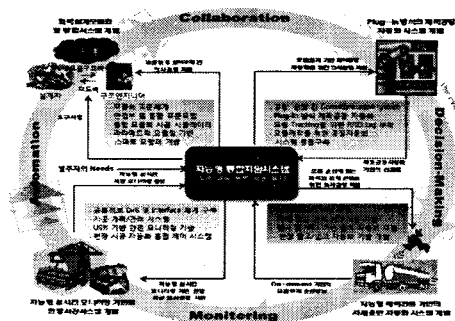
Collaboration

Decision Making

Monitering

Automation

지능형 통합지원시스템

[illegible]

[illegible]

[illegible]

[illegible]

발주처의 Needs

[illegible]

지능형 실시간 모니터링 기반의 안정시공시스템 개발

지능형 의사결정 지원을 위한 시공관리 시스템 개발

Plug-in 방식의 지식경영 지원 시스템 개발

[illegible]